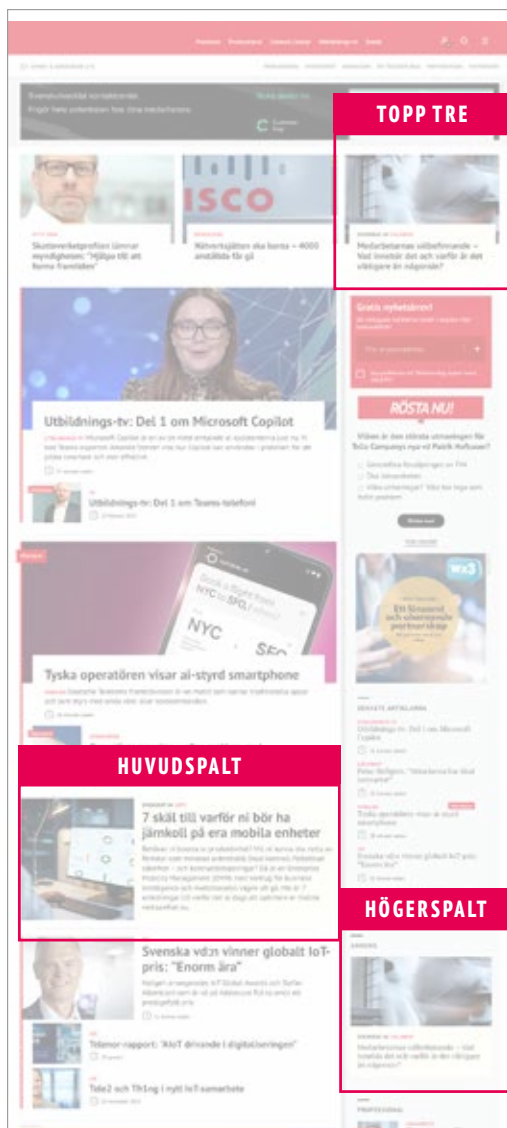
TOPP TRE

Skatteverketprofilen lämnar myndigheten: "Hjälpa till att forma framtiden"

Nätverksjätten ska korta – 4000 anställda får gå

Medarbetarnas välbefinnande – Vad innebär det och varför är det viktigare än någonsin?

Gratis nyhetsbrev!

RÖSTA NU!

Utbildnings-tv: Del 1 om Microsoft Copilot

Utbildnings-tv: Del 1 om Teams-telefoni

Tyska operatören visar ai-styrd smartphone

HUVUDSPALT

7 skäl till varför ni bör ha järnkoll på era mobila enheter

Svenska vd:n vinner globalt IoT-pris: "Enorm ära"

Telenor-rapport: "AIoT drivande i digitaliseringen"

Tele2 och Thing i nytt IoT-samarbete

HÖGERSPALT

Medarbetarnas välbefinnande – Vad innebär det och varför är det viktigare än någonsin?